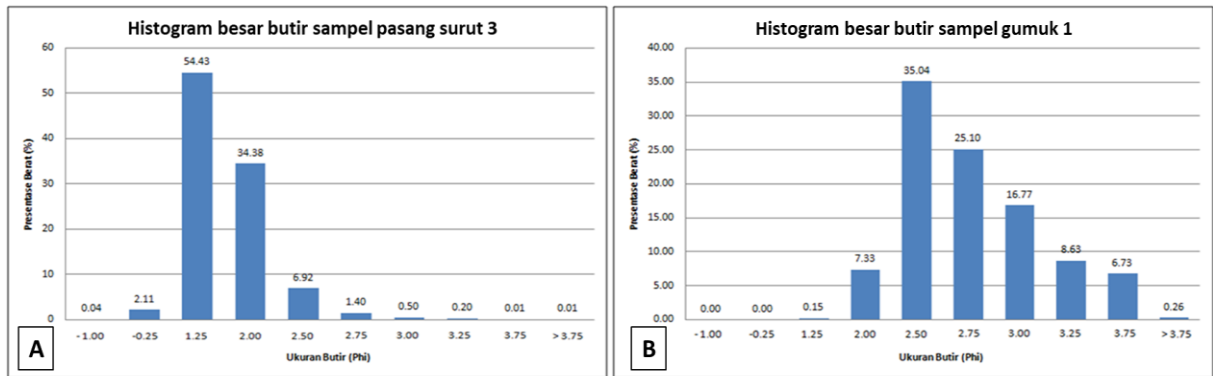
Histogram besar butir sampel pasang surut 3

Presentase Berat (%)

60
50
40
30
20
10
0

0.04
2.11
54.43
34.38
6.92
1.40
0.50
0.20
0.01
0.01

-1.00
-0.25
1.25
2.00
2.50
2.75
3.00
3.25
3.75
> 3.75

Ukuran Butir (Phi)

A

Histogram besar butir sampel gumuk 1

Presentase Berat (%)

40.00
35.00
30.00
25.00
20.00
15.00
10.00
5.00
0.00

0.00
0.00
0.15
7.33
35.04
25.10
16.77
8.63
6.73
0.26

-1.00
-0.25
1.25
2.00
2.50
2.75
3.00
3.25
3.75
> 3.75

Ukuran Butir (Phi)

B